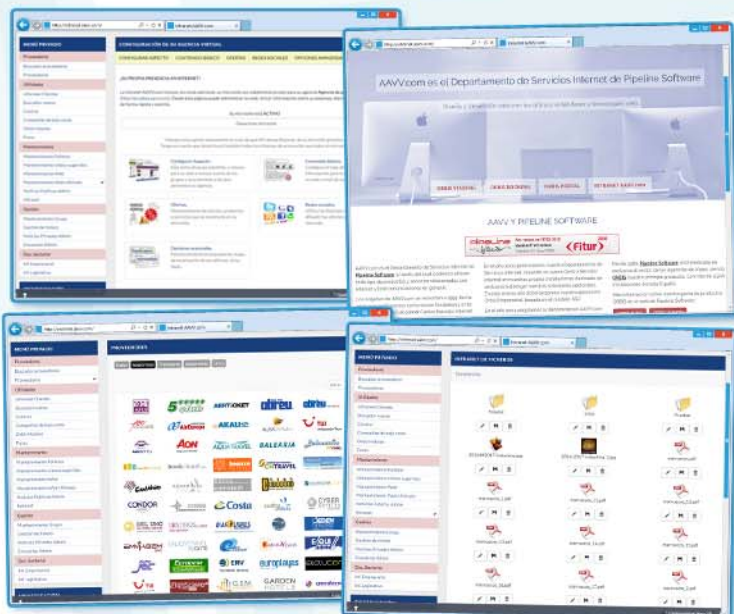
MENÚ PRIVADO

CONFIGURACIÓN DE SU AGENCIA VIRTUAL

¿SU PROPIA AGENCIA EN INTERNET?

AAVV.com es el Departamento de Servicios Internet de Pipeline Software

AAVV Y PIPELINE SOFTWARE

Fitur

MENÚ PRIVADO

PROVEEDORES

AMADEUS
abreu
AON
BALEARIA
CONDOR
Costa
europlayas

MENÚ PRIVADO

INTRANET DE FICHEROS